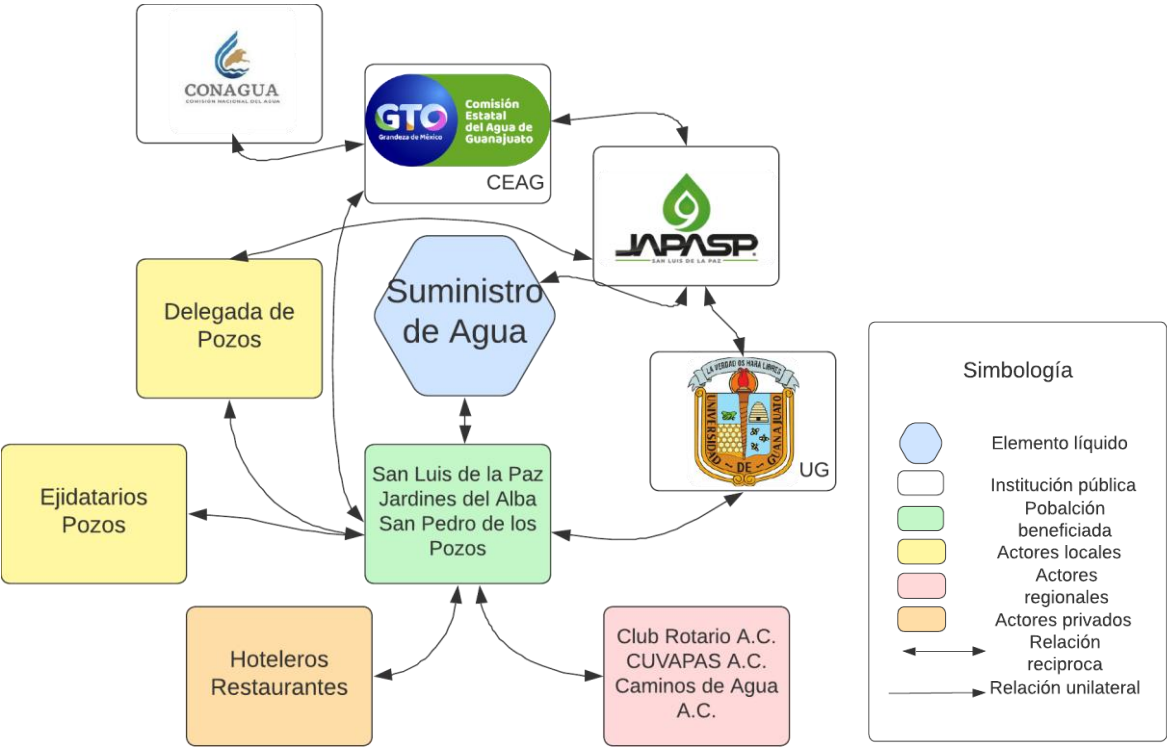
CONAGUA
COMISIÓN NACIONAL DEL AGUA

GTO
Grandeza de México
Comisión Estatal del Agua de Guanajuato
CEAG

JAPASP
SAN LUIS DE LA PAZ

Delegada de Pozos

Suministro de Agua

LA VERDAD OS HARÁ LIBRES
UNIVERSIDAD DE GUANAJUATO
UG

Ejidatarios Pozos

San Luis de la Paz
Jardines del Alba
San Pedro de los Pozos

Hoteleros Restaurantes

Club Rotario A.C.
CUVAPAS A.C.
Caminos de Agua A.C.

Simbología

Elemento líquido
Institución pública
Pobalción beneficiada
Actores locales
Actores regionales
Actores privados
Relación reciproca
Relación unilateral